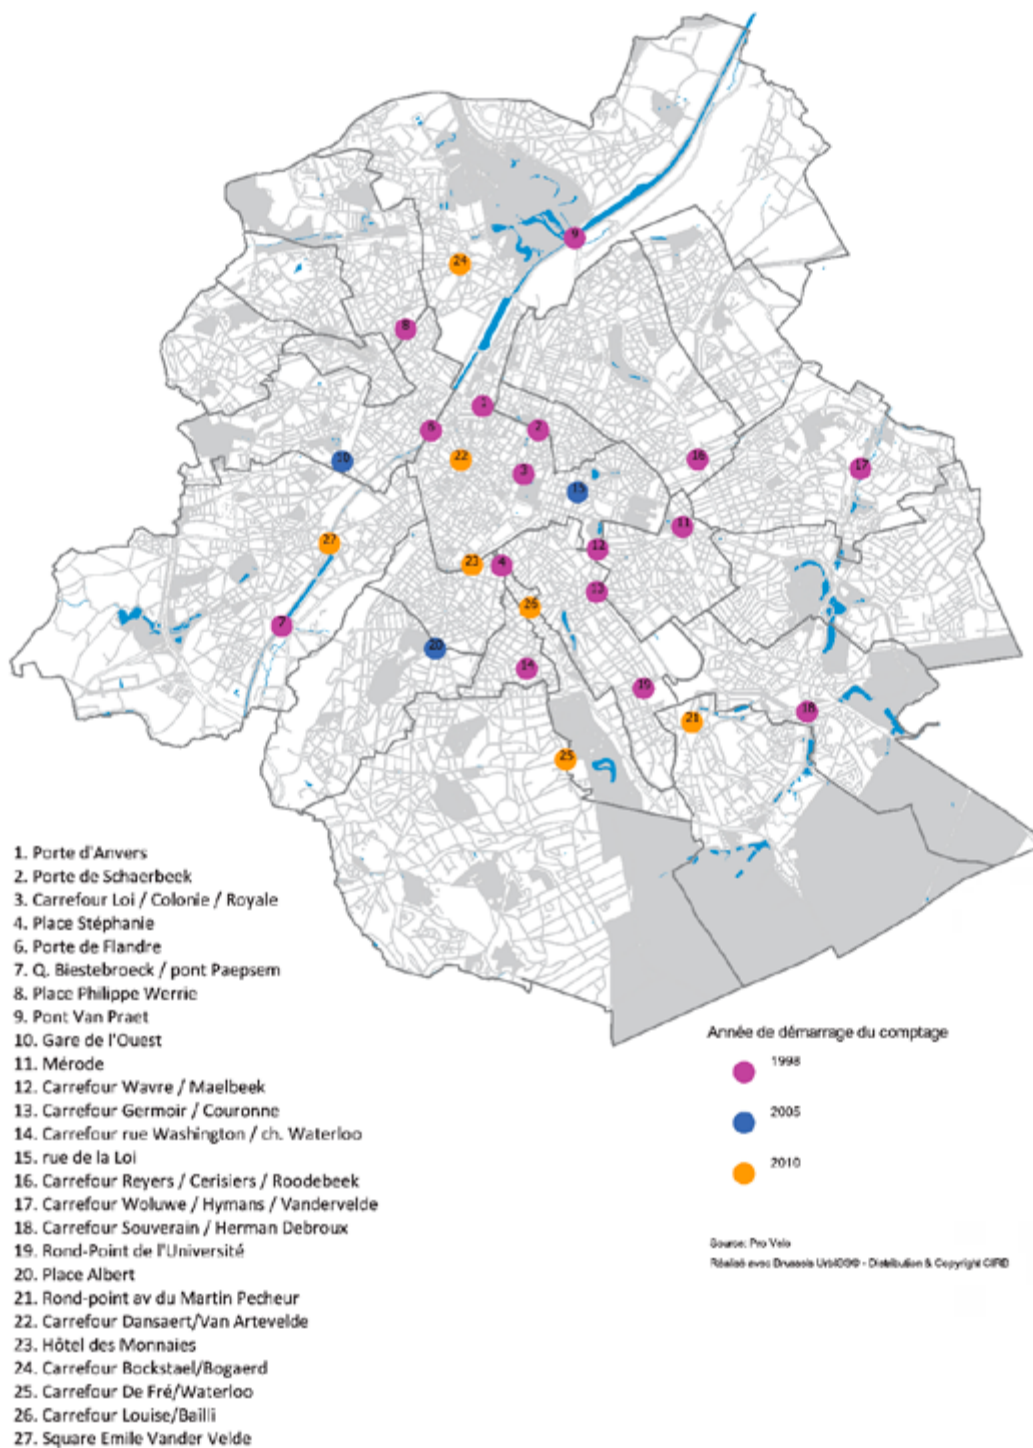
9
24
8
1
2
6
20
22
3
15
16
17
27
23
4
12
11
13
26
7
20
14
19
21
18
25

1. Porte d'Anvers
2. Porte de Schaerbeek
3. Carrefour Loi / Colonie / Royale
4. Place Stéphanie
6. Porte de Flandre
7. Q. Biestebroeck / pont Paepsem
8. Place Philippe Werrie
9. Pont Van Praet
10. Gare de l'Ouest
11. Mérode
12. Carrefour Wavre / Maelbeek
13. Carrefour Germoir / Couronne
14. Carrefour rue Washington / ch. Waterloo
15. rue de la Loi
16. Carrefour Reyers / Cerisiers / Roodebeek
17. Carrefour Woluwe / Hymans / Vandervelde
18. Carrefour Souverain / Herman Debroux
19. Rond-Point de l'Université
20. Place Albert
21. Rond-point av du Martin Pecheur
22. Carrefour Dansaert/Van Artevelde
23. Hôtel des Monnaies
24. Carrefour Bockstael/Bogaerd
25. Carrefour De Fré/Waterloo
26. Carrefour Louise/Bailli
27. Square Emile Vander Velde

Année de démarrage du comptage
1998
2005
2010

Source: Pro Velo
Réalisé avec Brussels UrbIS® - Distribution & Copyright CIRB